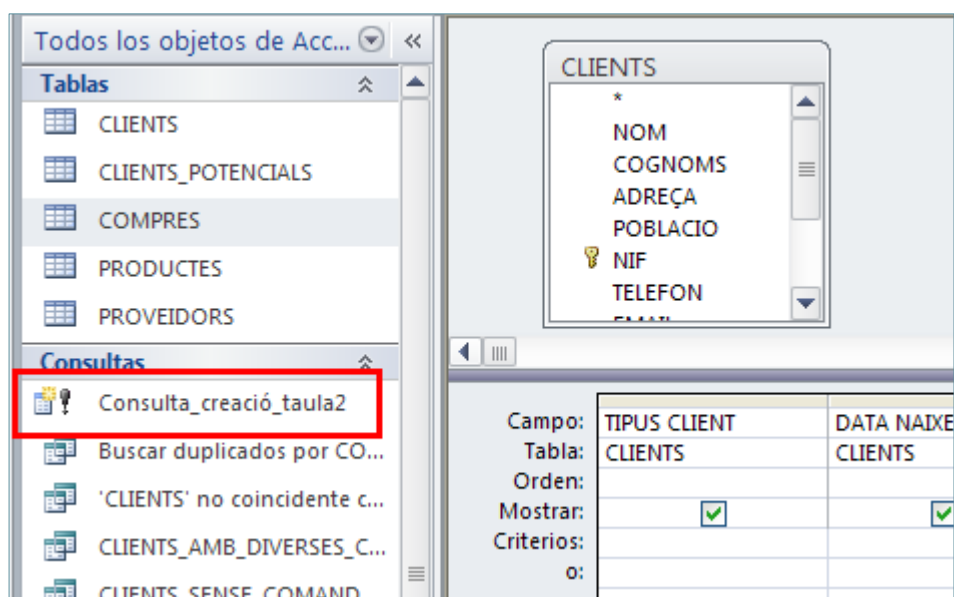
Todos los objetos de Acc... «
Tablas
CLIENTS
CLIENTS_POTENCIALS
COMPRES
PRODUCTES
PROVEIDORS
Consultas
Consulta_creació_taula2
Buscar duplicados por CO...
'CLIENTS' no coincidente c...
CLIENTS_AMB_DIVERSES_C...
CLIENTS_SENSE_COMAND...

CLIENTS
*
NOM
COGNOMS
ADREÇA
POBLACIO
NIF
TELEFON

| Campo: | TIPUS CLIENT | DATA NAIXE |
|---|---|---|
| Tabla: | CLIENTS | CLIENTS |
| Orden: | | |
| Mostrar: | ☑ | ☑ |
| Criterios: | | |
| o: | | |